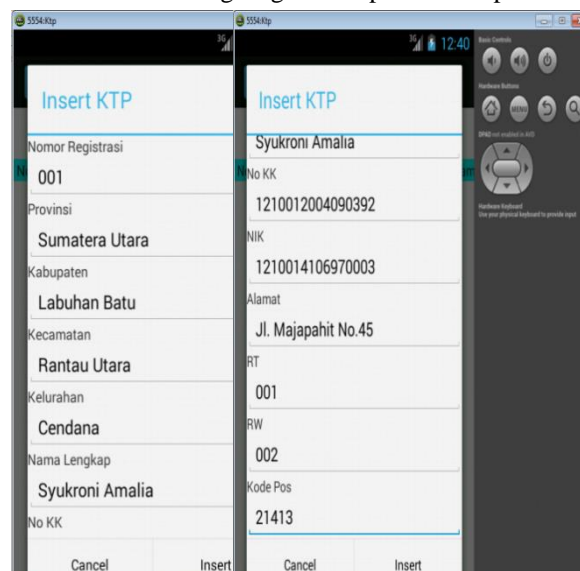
5554:Ktp

3G

Insert KTP

Nomor Registrasi

001

Provinsi

Sumatera Utara

Kabupaten

Labuhan Batu

Kecamatan

Rantau Utara

Kelurahan

Cendana

Nama Lengkap

Syukroni Amalia

No KK

Cancel

Insert

5554:Ktp

3G 12:40

Insert KTP

Syukroni Amalia

No KK

1210012004090392

NIK

1210014106970003

Alamat

Jl. Majapahit No.45

RT

001

RW

002

Kode Pos

21413

Cancel

Insert

Basic Controls

Hardware Buttons

MENU

DPAD not enabled in AVD

Hardware Keyboard
Use your physical keyboard to provide input